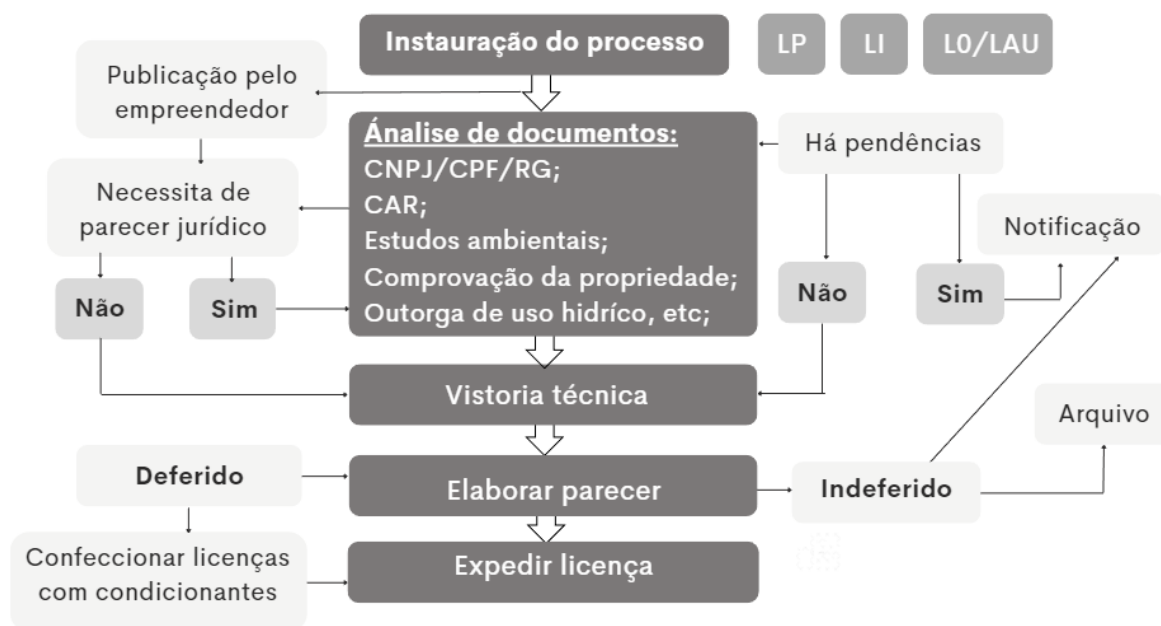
Instauração do processo

LP

LI

L0/LAU

Publicação pelo empreendedor

Análise de documentos:
CNPJ/CPF/RG;
CAR;
Estudos ambientais;
Comprovação da propriedade;
Outorga de uso hidríco, etc;

Há pendências

Necessita de parecer jurídico

Notificação

Não

Sim

Não

Sim

Vistoria técnica

Arquivo

Deferido

Elaborar parecer

Indeferido

Confeccionar licenças com condicionantes

Expedir licença